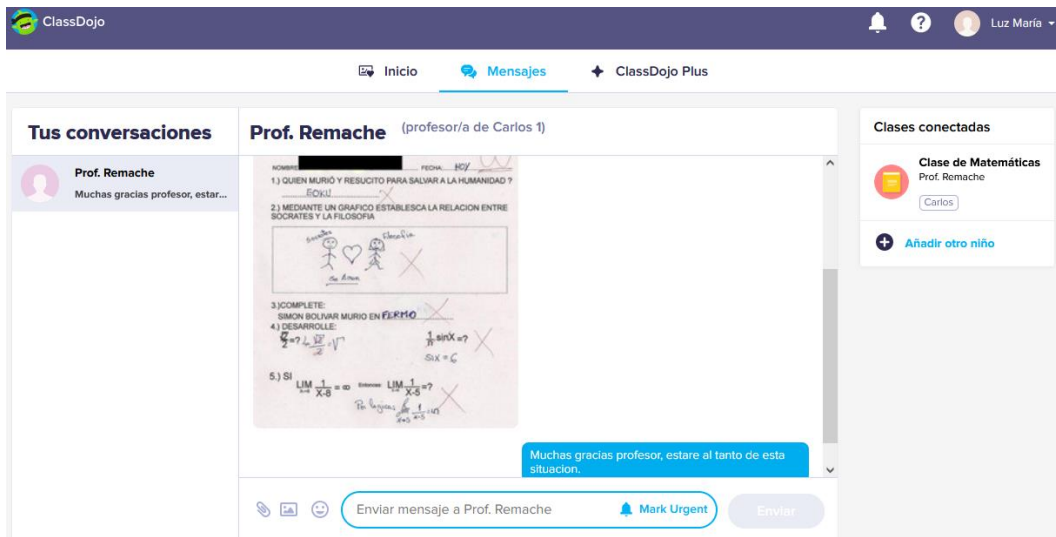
ClassDojo

Luz María

Inicio Mensajes ClassDojo Plus

Tus conversaciones

Prof. Remache
Muchas gracias profesor, estar...

Prof. Remache (profesor/a de Carlos 1)

NOMBRE: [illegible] FECHA: HOY

1.) QUIEN MURIÓ Y RESUCITO PARA SALVAR A LA HUMANIDAD ?
GOKU

2.) MEDIANTE UN GRAFICO ESTABLESCA LA RELACION ENTRE SOCRATES Y LA FILOSOFIA

Socrates Filosofia
Su Amor

3.)COMPLETE:
SIMON BOLIVAR MURIO EN FERMO

4.) DESARROLLE:
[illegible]
$\frac{1}{n}\sin X = ?$
$Six = 6$

5.) SI $\lim \frac{1}{X-8} = \infty$ Entonces $\lim \frac{1}{X-5} = ?$
Por logica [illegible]

Muchas gracias profesor, estare al tanto de esta situacion.

Enviar mensaje a Prof. Remache Mark Urgent Enviar

Clases conectadas

Clase de Matemáticas
Prof. Remache
Carlos

Añadir otro niño